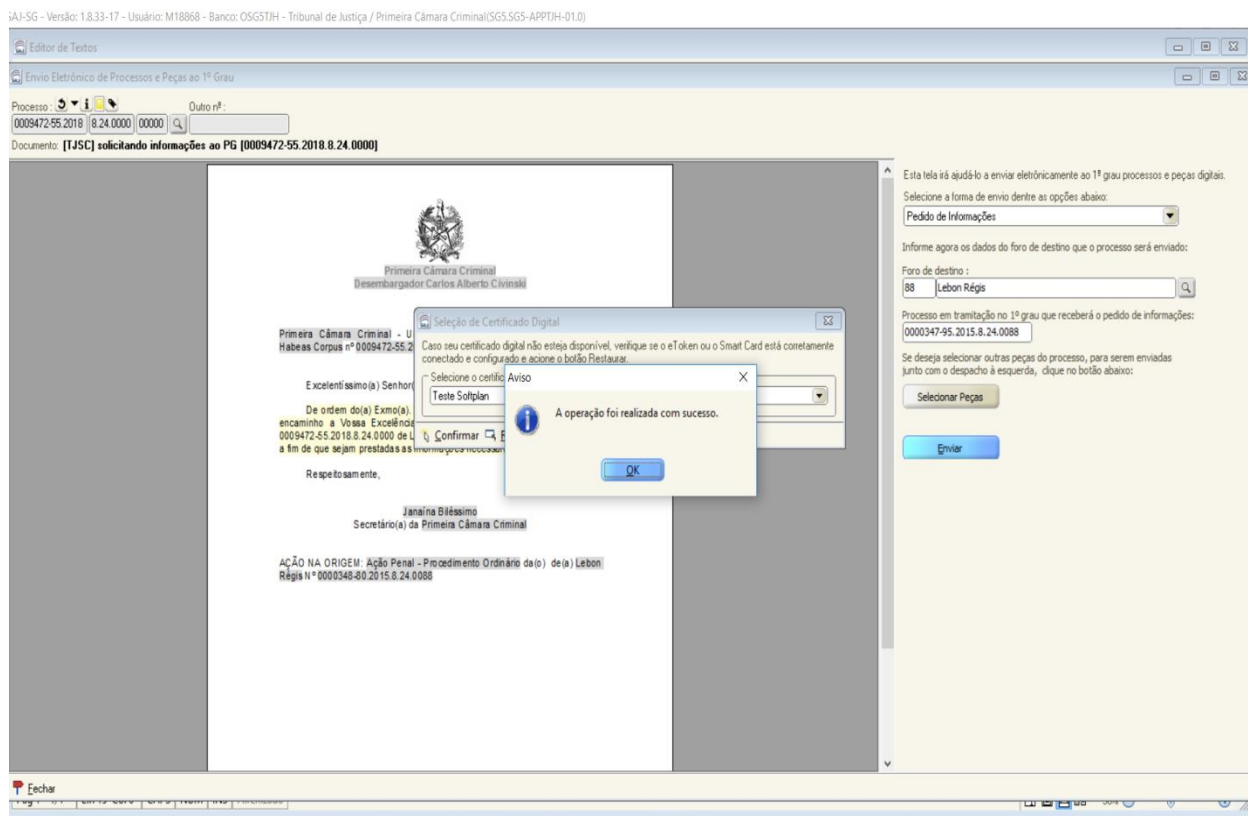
AJ-SG - Versão: 1.8.33-17 - Usuário: M18868 - Banco: OSG5TJH - Tribunal de Justiça / Primeira Câmara Criminal(SG5.SG5-APPTJH-01.0)

Editor de Textos

Envio Eletrônico de Processos e Peças ao 1º Grau

Processo: Outro nº:
0009472-55.2018 8.24.0000 00000

Documento: [TJSC] solicitando informações ao PG [0009472-55.2018.8.24.0000]

Primeira Câmara Criminal
Desembargador Carlos Alberto Civinski

Primeira Câmara Criminal - U
Habeas Corpus nº 0009472-55.2

Excelentíssimo(a) Senhor(

De ordem do(a) Exmo(a). encaminho a Vossa Excelência 0009472-55.2018.8.24.0000 de L a fim de que sejam prestadas as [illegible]

Respeitosamente,

Janaína Biléssimo
Secretário(a) da Primeira Câmara Criminal

AÇÃO NA ORIGEM: Ação Penal - Procedimento Ordinário da(o) de(a) Lebon Régis Nº 0000348-80.2015.8.24.0088

Seleção de Certificado Digital

Caso seu certificado digital não esteja disponível, verifique se o eToken ou o Smart Card está corretamente conectado e configurado e acione o botão Restaurar.

Selecione o certific
Teste Softplan

Confirmar

Aviso

A operação foi realizada com sucesso.

OK

Esta tela irá ajudá-lo a enviar eletrônicamente ao 1º grau processos e peças digitais.

Selecione a forma de envio dentre as opções abaixo:
Pedido de Informações

Informe agora os dados do foro de destino que o processo será enviado:

Foro de destino :
88 Lebon Régis

Processo em tramitação no 1º grau que receberá o pedido de informações:
0000347-95.2015.8.24.0088

Se deseja selecionar outras peças do processo, para serem enviadas junto com o despacho à esquerda, clique no botão abaixo:

Selecionar Peças

Enviar

Fechar